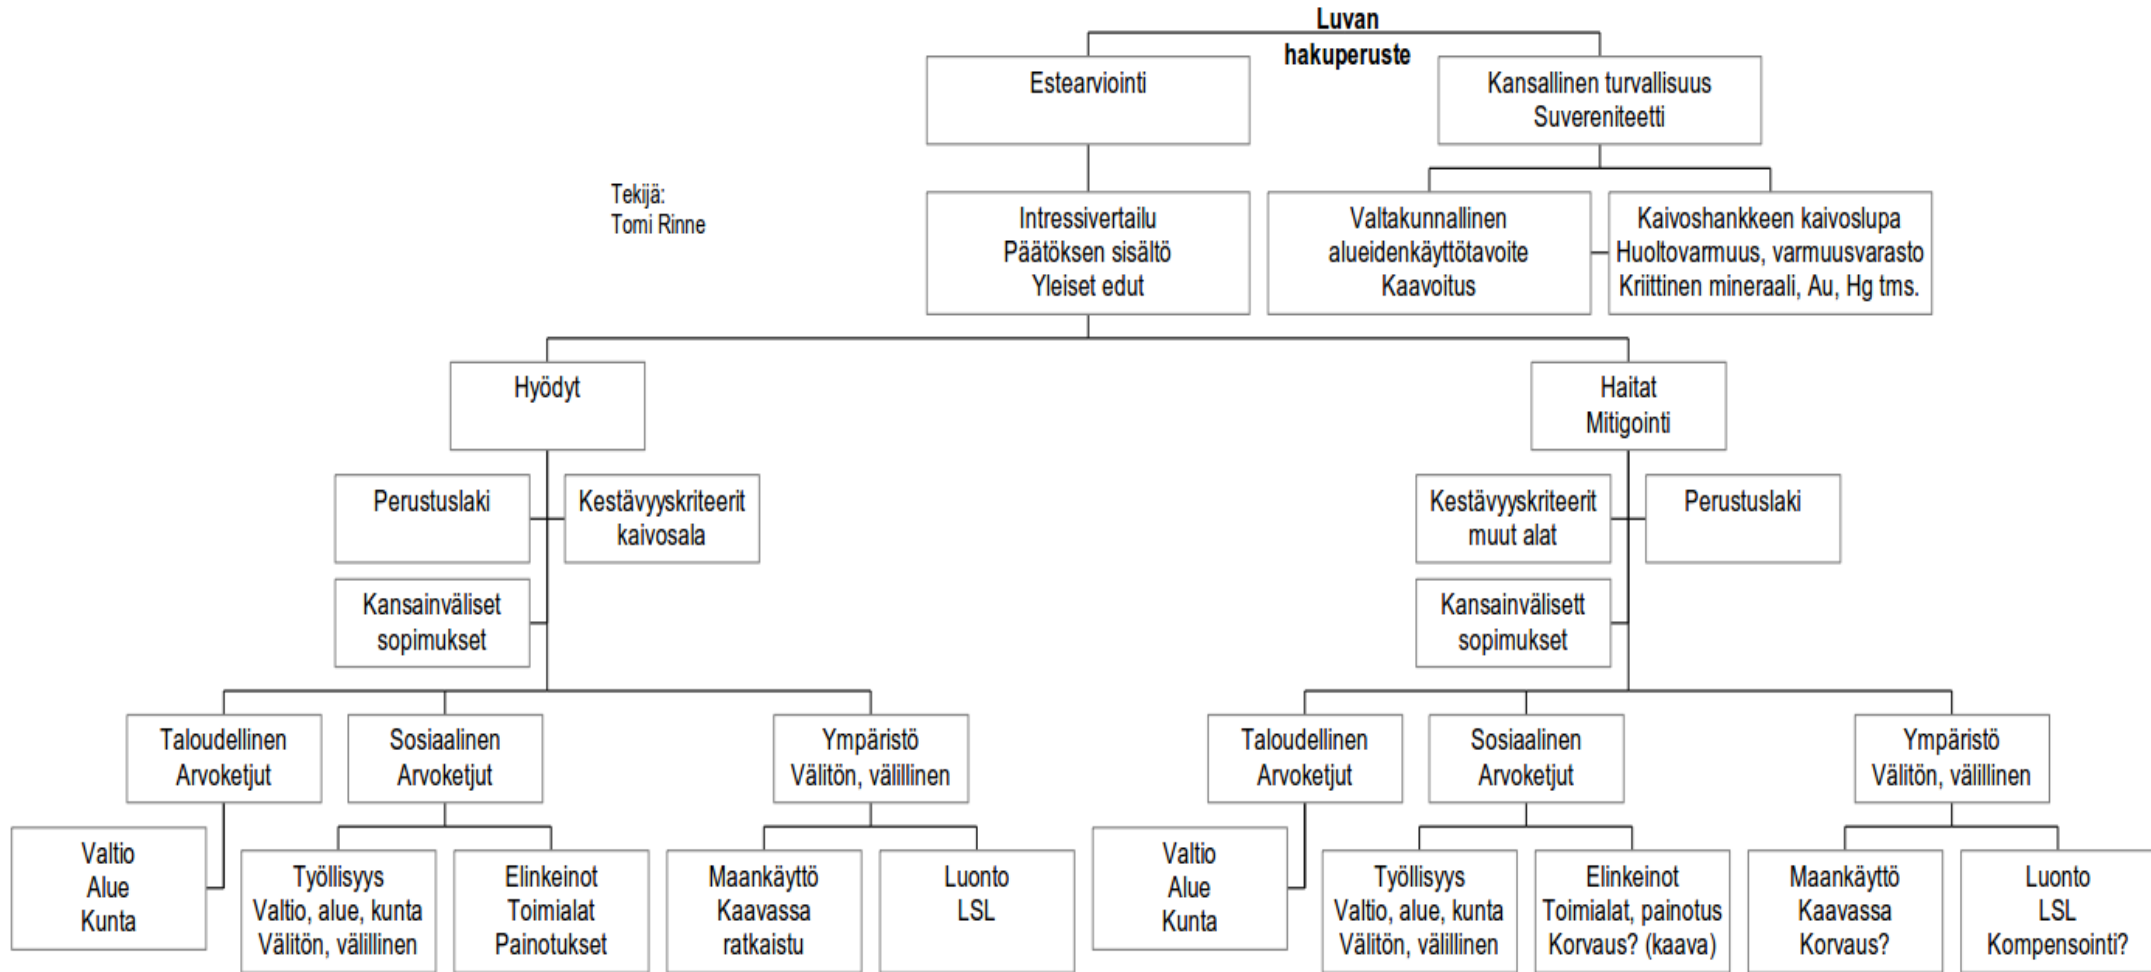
Luvan hakuperuste

Estearviointi

Kansallinen turvallisuus
Suvereniteetti

Tekijä:
Tomi Rinne

Intressivertailu
Päätöksen sisältö
Yleiset edut

Valtakunnallinen
alueidenkäyttötavoite
Kaavoitus

Kaivoshankkeen kaivoslupa
Huoltovarmuus, varmuusvarasto
Kriittinen mineraali, Au, Hg tms.

Hyödyt

Haitat
Mitigointi

Perustuslaki

Kestävyyskriteerit
kaivosala

Kansainväliset
sopimukset

Kestävyyskriteerit
muut alat

Perustuslaki

Kansainvälisett
sopimukset

Taloudellinen
Arvoketjut

Sosiaalinen
Arvoketjut

Ympäristö
Välitön, välillinen

Taloudellinen
Arvoketjut

Sosiaalinen
Arvoketjut

Ympäristö
Välitön, välillinen

Valtio
Alue
Kunta

Työllisyys
Valtio, alue, kunta
Välitön, välillinen

Elinkeinot
Toimialat
Painotukset

Maankäyttö
Kaavassa
ratkaistu

Luonto
LSL

Valtio
Alue
Kunta

Työllisyys
Valtio, alue, kunta
Välitön, välillinen

Elinkeinot
Toimialat, painotus
Korvaus? (kaava)

Maankäyttö
Kaavassa
Korvaus?

Luonto
LSL
Kompensointi?